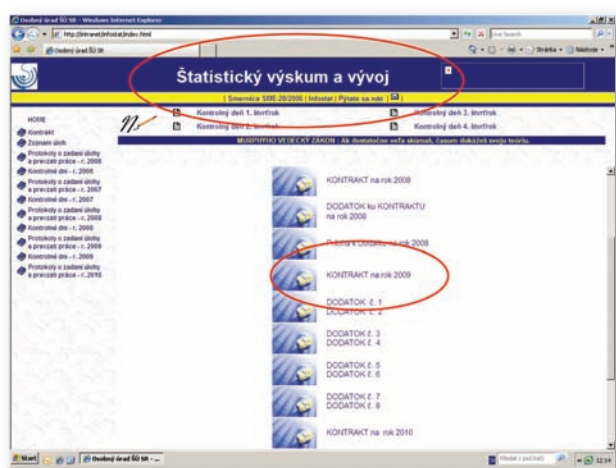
Osobný úrad ŠÚ SR - Windows Internet Explorer

http://intranet/infostat/index.html

Live Search

Osobný úrad ŠÚ SR

Stránka Nástroje

Štatistický výskum a vývoj

| Smernica SME-28/2006 | Infostat | Pýtate sa nás |

Kontrolný deň 1. štvrťrok

Kontrolný deň 2. štvrťrok

Kontrolný deň 3. štvrťrok

Kontrolný deň 4. štvrťrok

MURPHYHO VEDECKÝ ZÁKON : Ak dostatočne veľa skúmaš, časom dokážeš svoju teóriu.

HOME

Kontrakt

Zoznam úloh

Protokoly o zadaní úlohy a prevzatí práce - r. 2006

Kontrolné dni - r. 2006

Protokoly o zadaní úlohy a prevzatí práce - r. 2007

Kontrolné dni - r. 2007

Protokoly o zadaní úlohy a prevzatí práce - r. 2008

Kontrolné dni - r. 2008

Protokoly o zadaní úlohy a prevzatí práce - r. 2009

Kontrolné dni - r. 2009

Protokoly o zadaní úlohy a prevzatí práce - r. 2010

KONTRAKT na rok 2008

DODATOK ku KONTRAKTU na rok 2008

Príloha k Dodatku na rok 2008

KONTRAKT na rok 2009

DODATOK č. 1
DODATOK č. 2

DODATOK č. 3
DODATOK č. 4

DODATOK č. 5
DODATOK č. 6

DODATOK č. 7
DODATOK č. 8

KONTRAKT na rok 2010

Start

Osobný úrad ŠÚ SR - ...

Hľadať v počítači

12:24